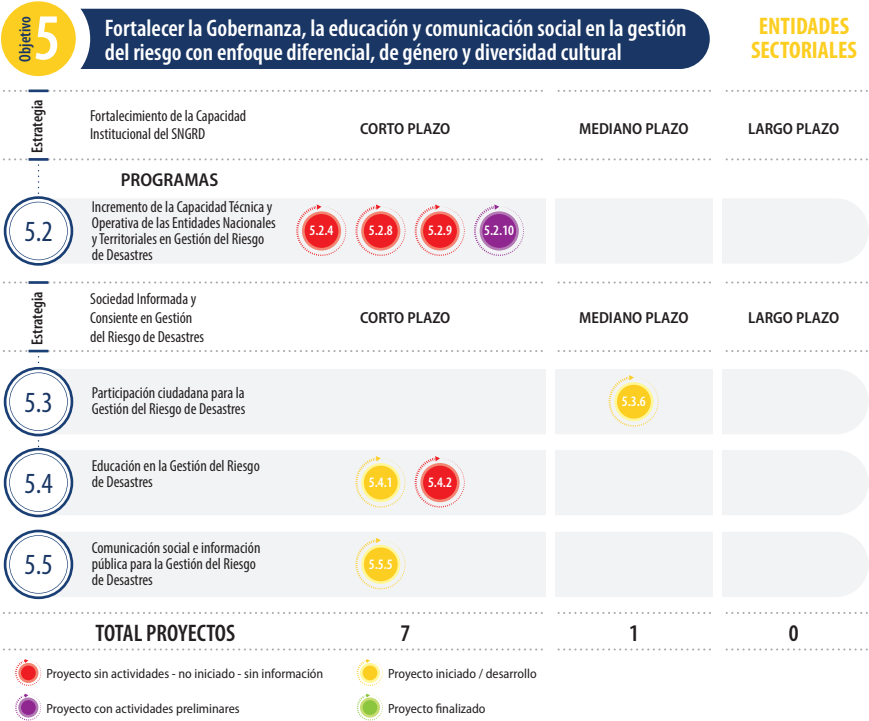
Objetivo 5

Fortalecer la Gobernanza, la educación y comunicación social en la gestión del riesgo con enfoque diferencial, de género y diversidad cultural

ENTIDADES SECTORIALES

Estrategia

Fortalecimiento de la Capacidad Institucional del SNGRD

| | CORTO PLAZO | MEDIANO PLAZO | LARGO PLAZO |
|---|---|---|---|
| PROGRAMAS | | | |
| 5.2 Incremento de la Capacidad Técnica y Operativa de las Entidades Nacionales y Territoriales en Gestión del Riesgo de Desastres | 5.2.4 5.2.8 5.2.9 5.2.10 | | |

Estrategia

Sociedad Informada y Consiente en Gestión del Riesgo de Desastres

| | CORTO PLAZO | MEDIANO PLAZO | LARGO PLAZO |
|---|---|---|---|
| 5.3 Participación ciudadana para la Gestión del Riesgo de Desastres | | 5.3.6 | |
| 5.4 Educación en la Gestión del Riesgo de Desastres | 5.4.1 5.4.2 | | |
| 5.5 Comunicación social e información pública para la Gestión del Riesgo de Desastres | 5.5.5 | | |
| TOTAL PROYECTOS | 7 | 1 | 0 |

Proyecto sin actividades - no iniciado - sin información
Proyecto iniciado / desarrollo
Proyecto con actividades preliminares
Proyecto finalizado